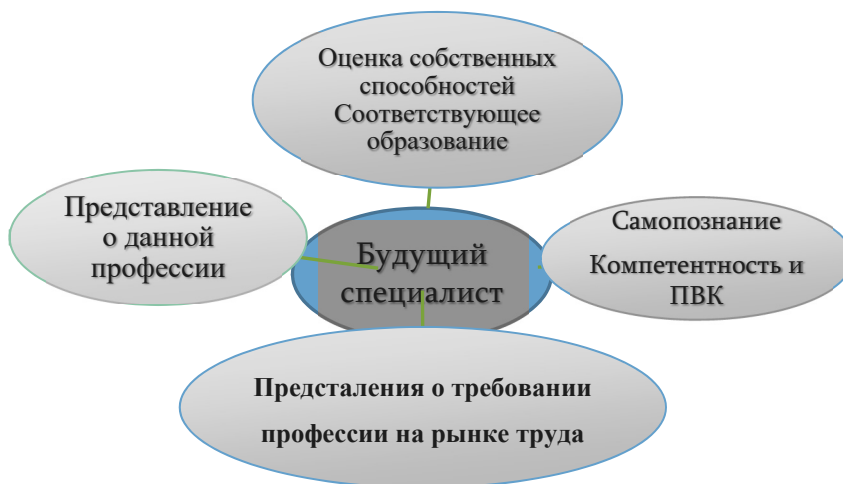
Оценка собственных способностей Соответствующее образование

Представление о данной профессии

Будущий специалист

Самопознание

Компетентность и ПВК

Предсталения о требовании профессии на рынке труда